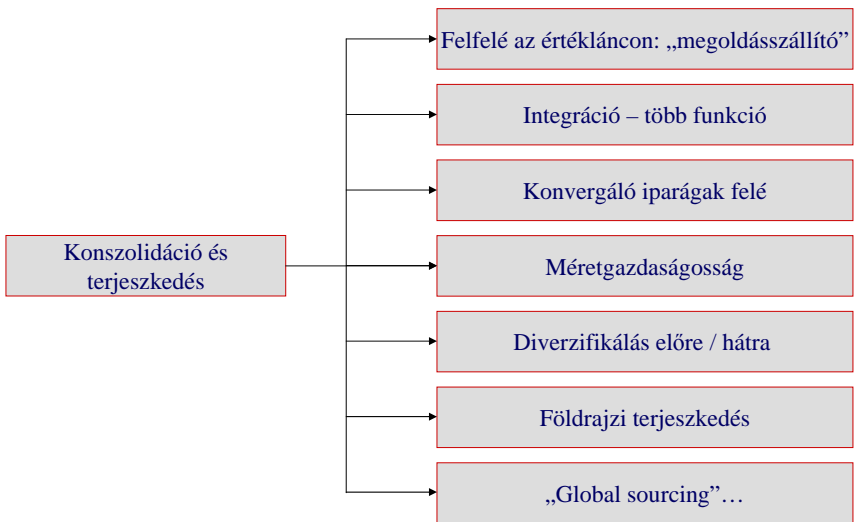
Konszolidáció és terjeszkedés

Felfelé az értékláncon: „megoldásszállító”

Integráció – több funkció

Konvergáló iparágak felé

Méretgazdaságosság

Diverzifikálás előre / hátra

Földrajzi terjeszkedés

„Global sourcing”…